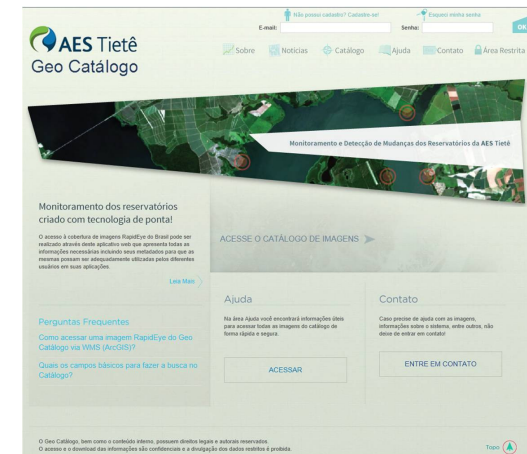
Não possuo cadastro? Cadastre-se!

Esqueci minha senha

E-mail:

Senha:

OK

AES Tietê

Geo Catálogo

Sobre

Notícias

Catálogo

Ajuda

Contato

Área Restrita

Monitoramento e Detecção de Mudanças dos Reservatórios da AES Tietê

Monitoramento dos reservatórios criado com tecnologia de ponta!

O acesso à cobertura de imagens RapidEye do Brasil pode ser realizado através deste aplicativo web que apresenta todas as informações necessárias incluindo seus metadados para que as mesmas possam ser adequadamente utilizadas pelos diferentes usuários em suas aplicações.

Leia Mais

ACESSE O CATÁLOGO DE IMAGENS

Perguntas Frequentes

Como acessar uma imagem RapidEye do Geo Catálogo via WMS (ArcGIS)?

Quais os campos básicos para fazer a busca no Catálogo?

Ajuda

Na área Ajuda você encontrará informações úteis para acessar todas as imagens do catálogo de forma rápida e segura.

ACESSAR

Contato

Caso precise de ajuda com as imagens, informações sobre o sistema, entre outros, não deixe de entrar em contato!

ENTRE EM CONTATO

O Geo Catálogo, bem como o conteúdo interno, possuem direitos legais e autorais reservados.
O acesso e o download das informações são confidenciais e a divulgação dos dados restrita é proibida.

Topo